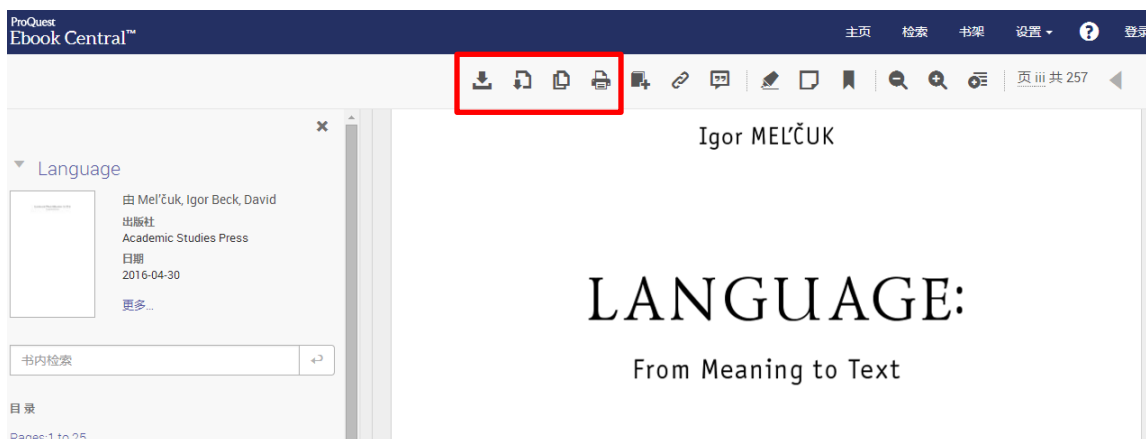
ProQuest
Ebook Central™

主页 检索 书架 设置 ? 登录

页 iii 共 257

×

Language

由 Mel'čuk, Igor Beck, David
出版社
Academic Studies Press
日期
2016-04-30
更多...

书内检索

目录

Pages:1 to 25

Igor MEL'ČUK

LANGUAGE:

From Meaning to Text